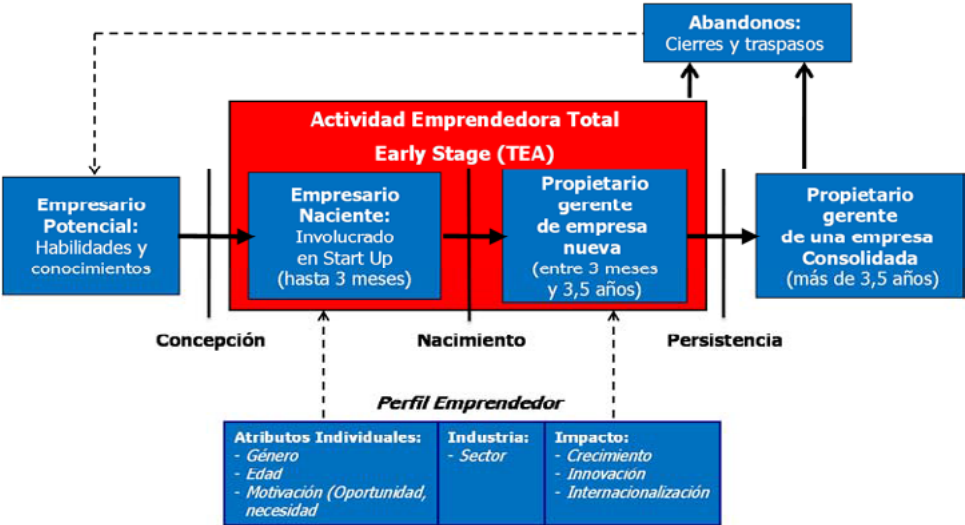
Abandonos:
Cierres y traspasos

Actividad Emprendedora Total
Early Stage (TEA)

Empresario Potencial:
Habilidades y conocimientos

Empresario Naciente:
Involucrado en Start Up
(hasta 3 meses)

Propietario gerente de empresa nueva
(entre 3 meses y 3,5 años)

Propietario gerente de una empresa Consolidada
(más de 3,5 años)

Concepción

Nacimiento

Persistencia

Perfil Emprendedor

| Atributos Individuales: - Género - Edad - Motivación (Oportunidad, necesidad | Industria: - Sector | Impacto: - Crecimiento - Innovación - Internacionalización |
|---|---|---|